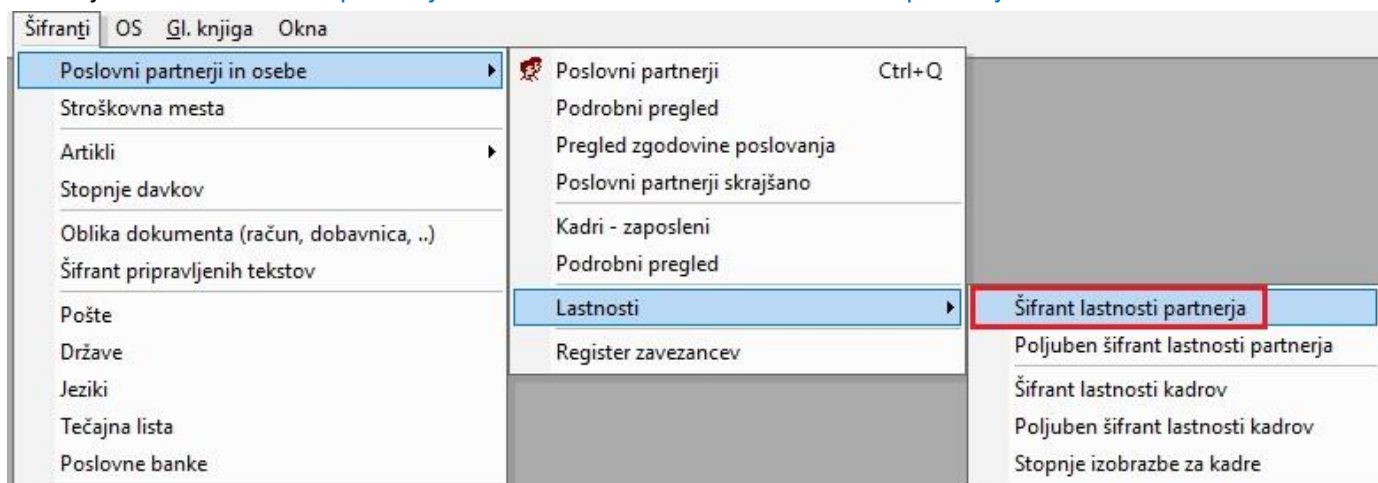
Šifranti OS Gl. knjiga Okna

Poslovni partnerji in osebe
Stroškovna mesta
Artikli
Stopnje davkov
Oblika dokumenta (račun, dobavnica, ..)
Šifrant pripravljenih tekstov
Pošte
Države
Jeziki
Tečajna lista
Poslovne banke

Poslovni partnerji Ctrl+Q
Podrobni pregled
Pregled zgodovine poslovanja
Poslovni partnerji skrajšano
Kadri - zaposleni
Podrobni pregled
Lastnosti
Register zavezancev

Šifrant lastnosti partnerja
Poljuben šifrant lastnosti partnerja
Šifrant lastnosti kadrov
Poljuben šifrant lastnosti kadrov
Stopnje izobrazbe za kadre